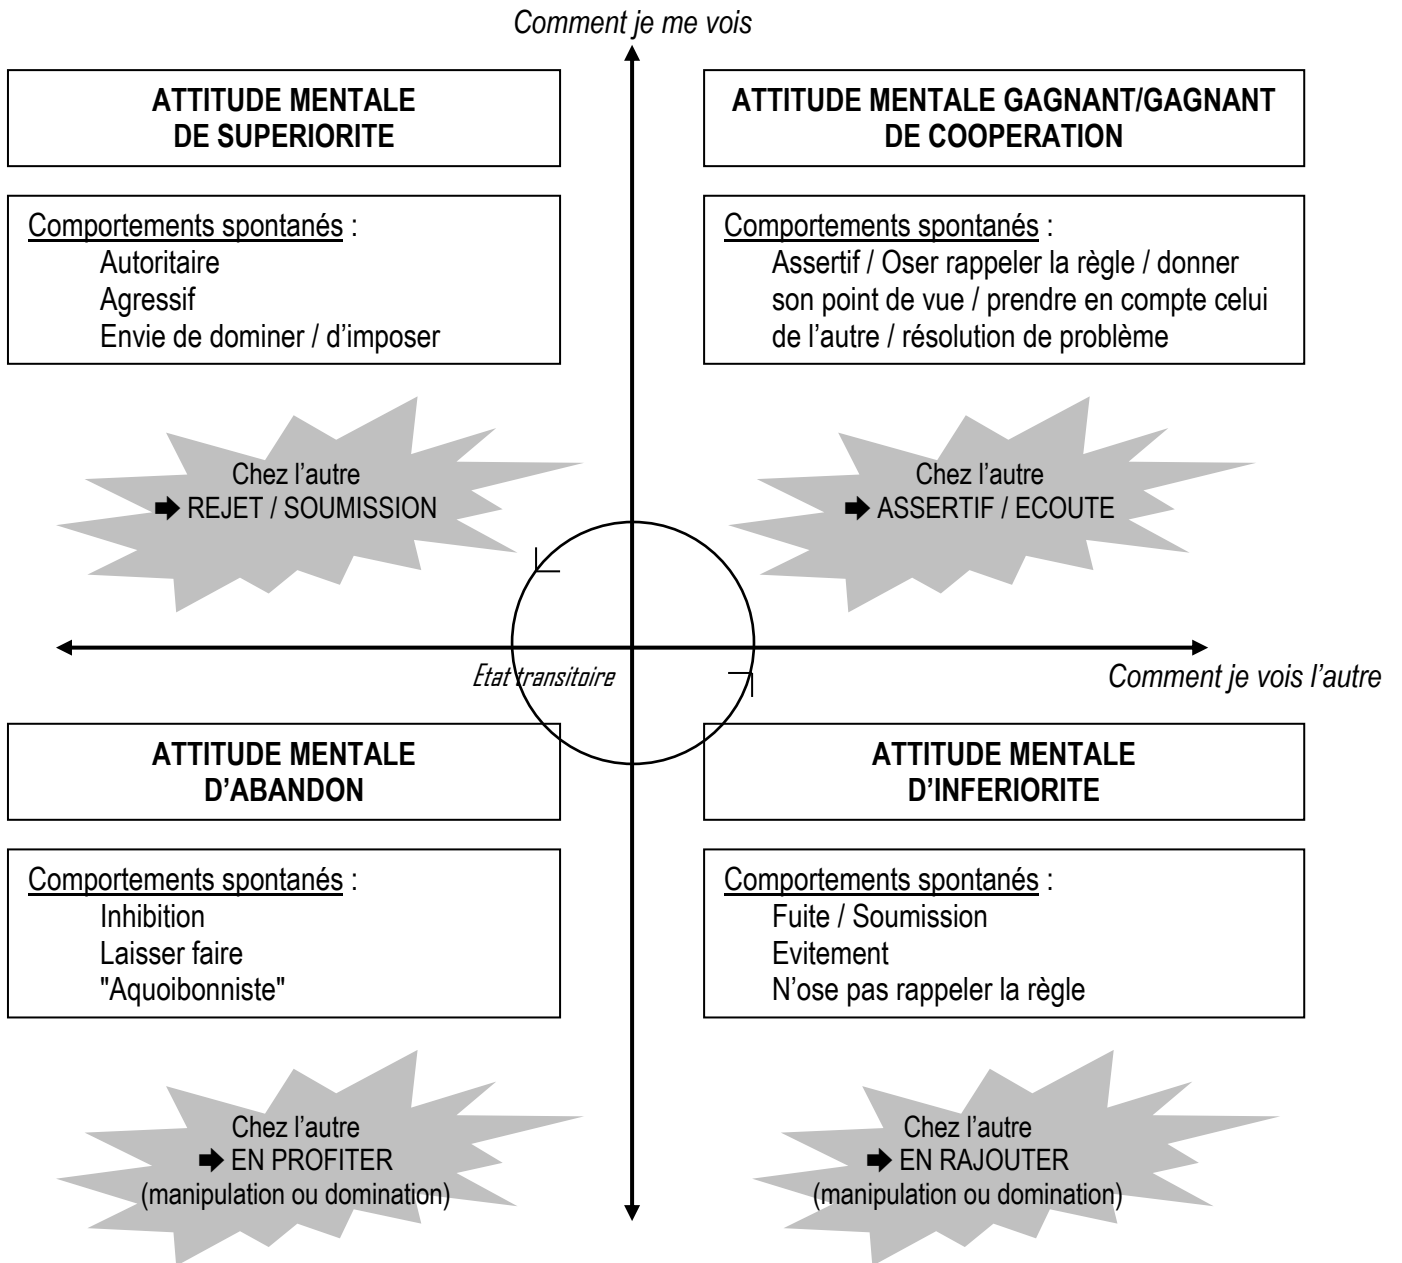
Comment je me vois

ATTITUDE MENTALE DE SUPERIORITE

Comportements spontanés :
Autoritaire
Agressif
Envie de dominer / d'imposer

Chez l'autre
➡ REJET / SOUMISSION

ATTITUDE MENTALE GAGNANT/GAGNANT DE COOPERATION

Comportements spontanés :
Assertif / Oser rappeler la règle / donner son point de vue / prendre en compte celui de l'autre / résolution de problème

Chez l'autre
➡ ASSERTIF / ECOUTE

Etat transitoire

Comment je vois l'autre

ATTITUDE MENTALE D'ABANDON

Comportements spontanés :
Inhibition
Laisser faire
"Aquoibonniste"

Chez l'autre
➡ EN PROFITER
(manipulation ou domination)

ATTITUDE MENTALE D'INFERIORITE

Comportements spontanés :
Fuite / Soumission
Evitement
N'ose pas rappeler la règle

Chez l'autre
➡ EN RAJOUTER
(manipulation ou domination)